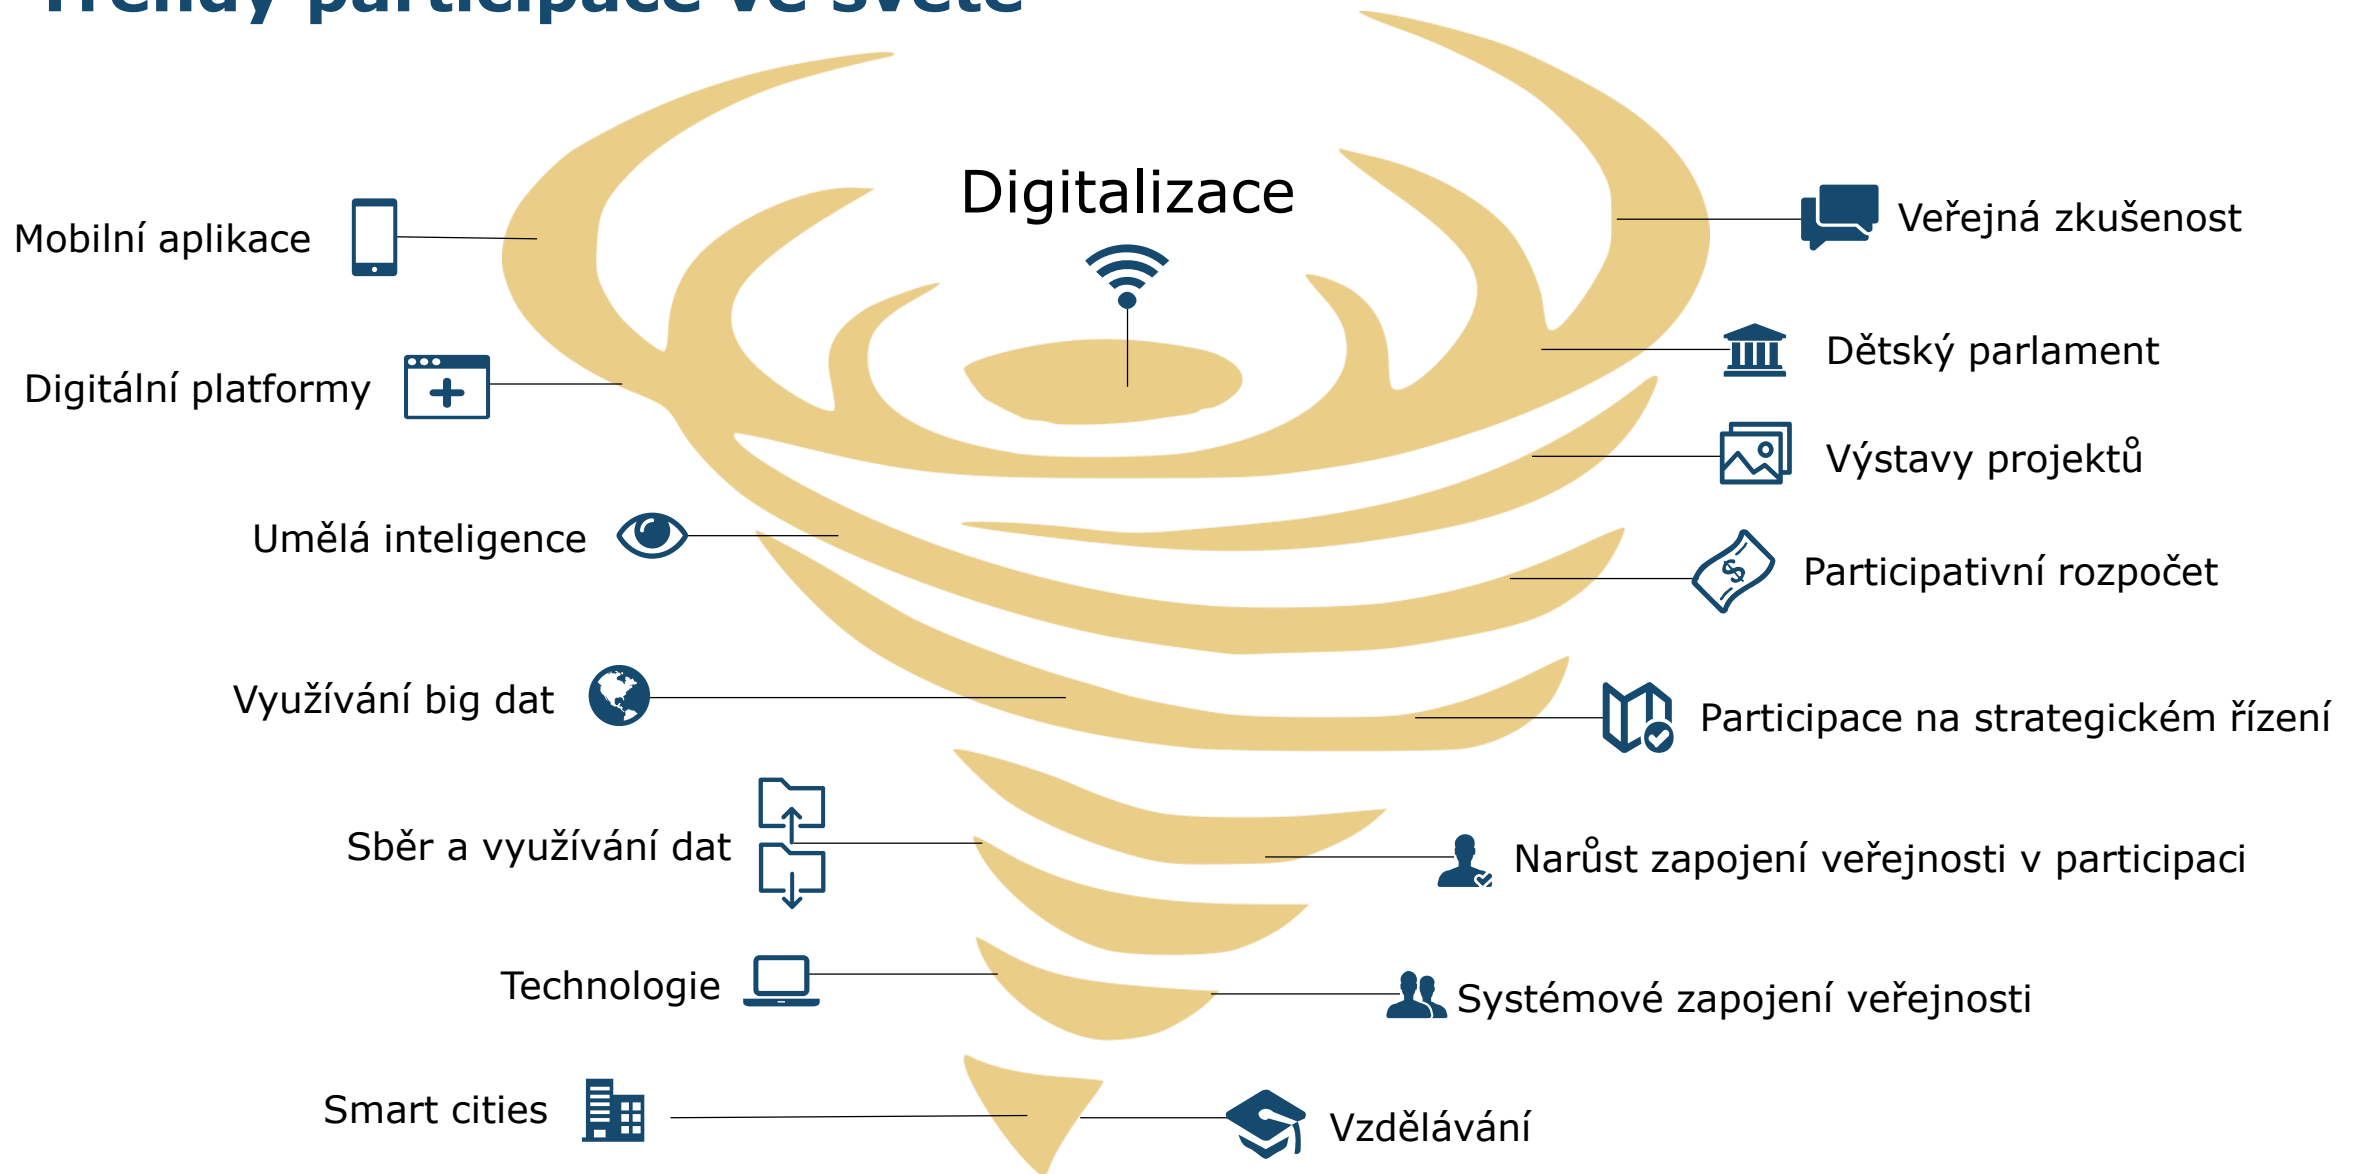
Trendy participace ve světě

Digitalizace

Mobilní aplikace

Digitální platformy

Umělá inteligence

Využívání big dat

Sběr a využívání dat

Technologie

Smart cities

Veřejná zkušenost

Dětský parlament

Výstavy projektů

Participativní rozpočet

Participace na strategickém řízení

Narůst zapojení veřejnosti v participaci

Systémové zapojení veřejnosti

Vzdělávání